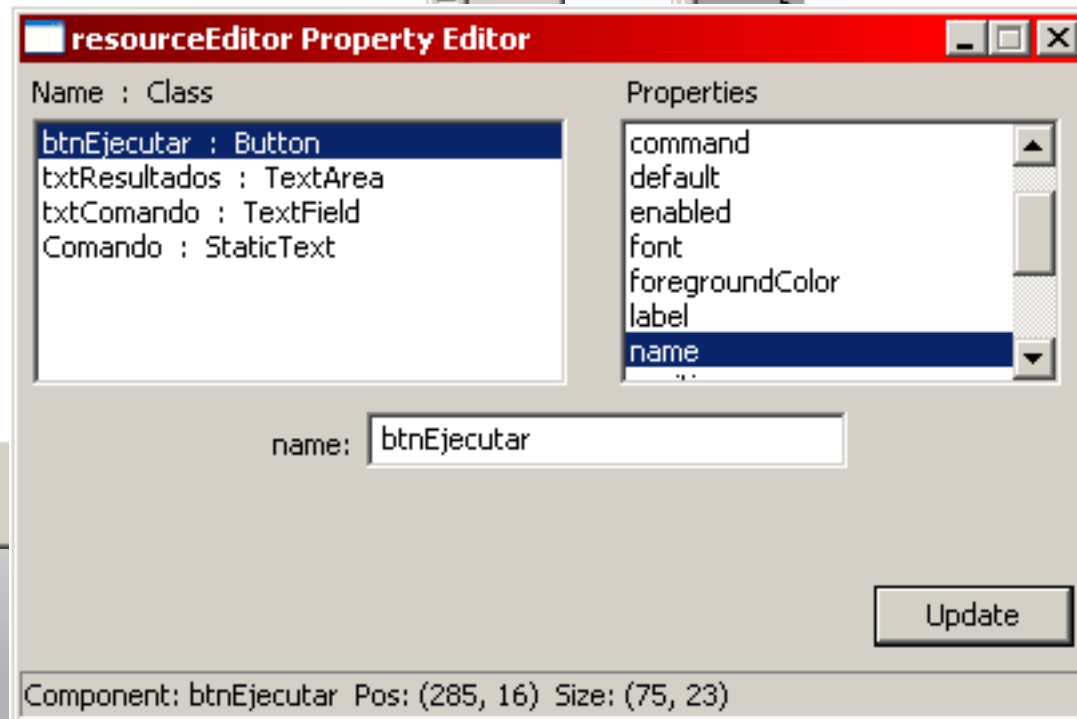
resourceEditor Property Editor

Name : Class

btnEjecutar : Button
txtResultados : TextArea
txtComando : TextField
Comando : StaticText

Properties

command
default
enabled
font
foregroundColor
label
name

name: btnEjecutar

Update

Component: btnEjecutar Pos: (285, 16) Size: (75, 23)